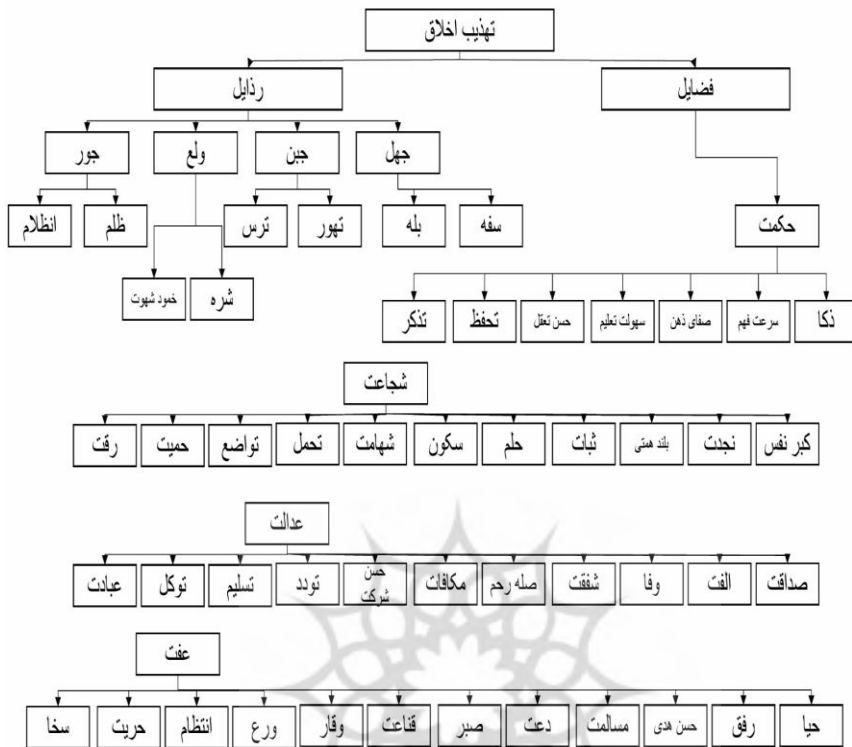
تهذیب اخلاق

فضایل

رذایل

جهل

جبن

ولع

جور

سفه

بله

تهور

ترس

شره

خمود شهوت

ظلم

انظلام

حکمت

ذکا

سرعت فهم

صفای ذهن

سهولت تعلیم

حسن تعقل

تحفظ

تذکر

شجاعت

کبر نفس

نجدت

بلند همتی

ثبات

حلم

سکون

شهامت

تحمل

تواضع

حمیت

رقت

عدالت

صداقت

الفت

وفا

شفقت

صله رحم

مکافات

حسن شرکت

تودد

تسلیم

توکل

عبادت

عفت

حیا

رفق

حسن هدی

مسالمت

دعت

صبر

قناعت

وقار

ورع

انتظام

حریت

سخا